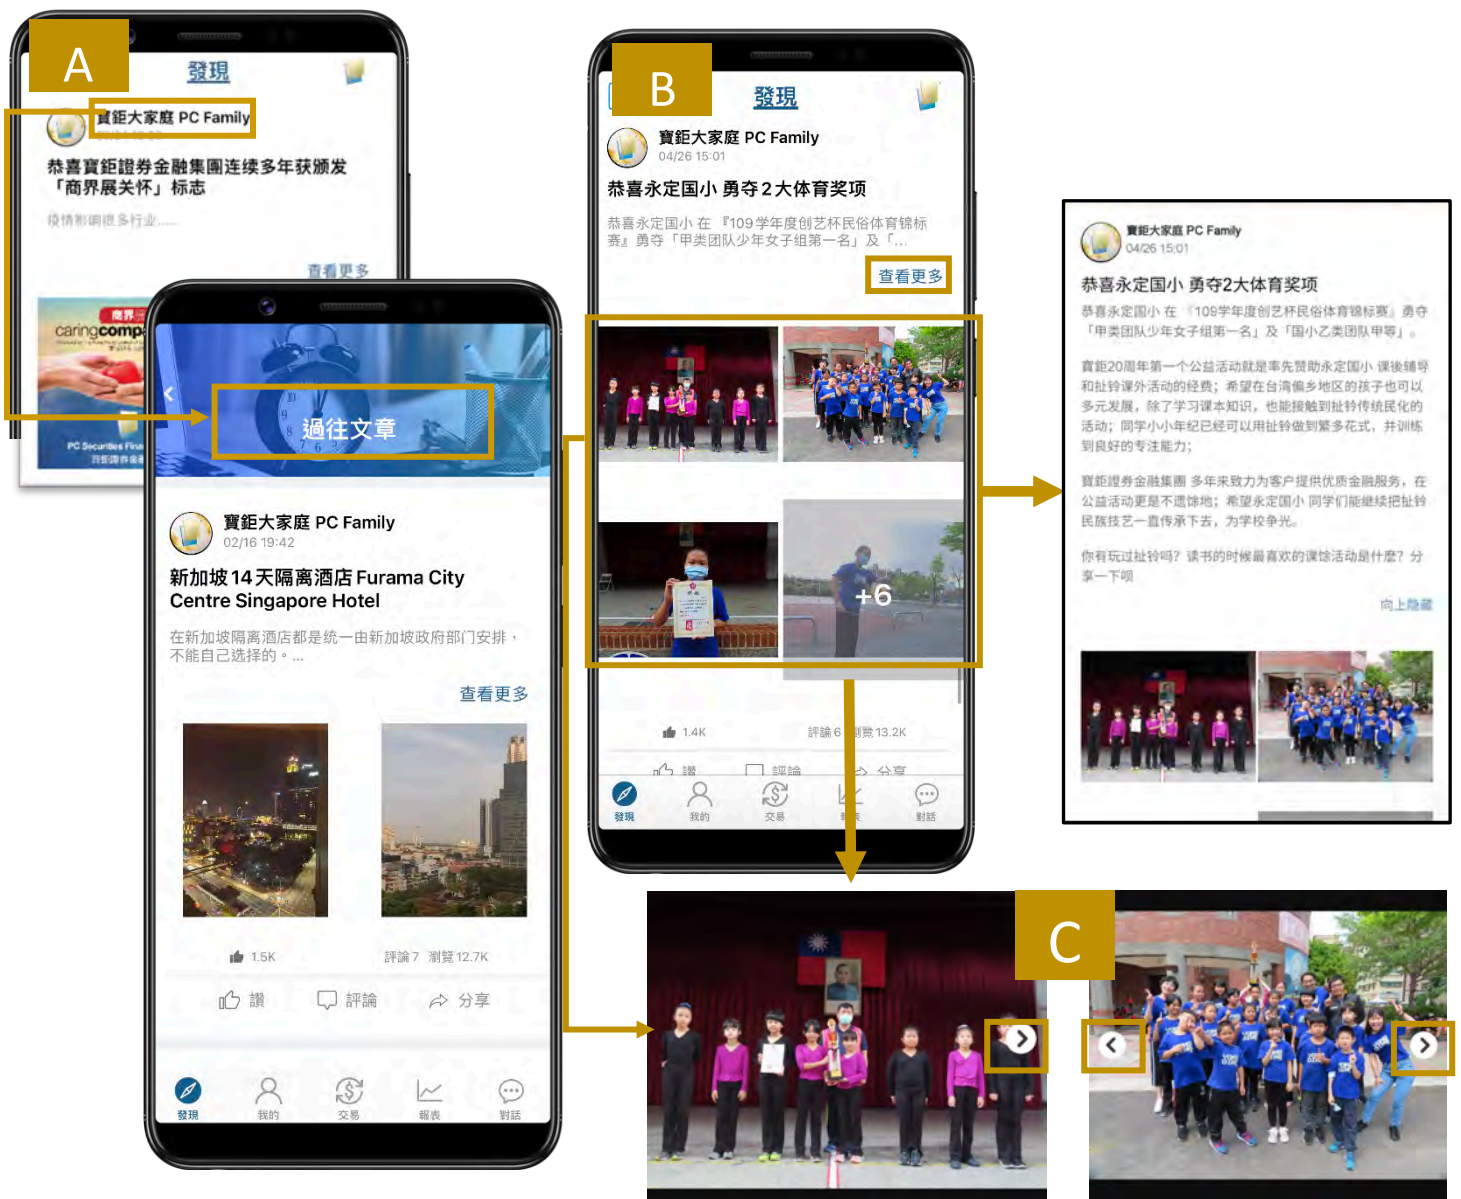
A

發現

寶鉅大家庭 PC Family

恭喜寶鉅證券金融集團连续多年获颁发「商界展关怀」标志

疫情影响很多行业......

查看更多

caring company

PC Securities

過往文章

寶鉅大家庭 PC Family
02/16 19:42

新加坡14天隔离酒店Furama City Centre Singapore Hotel

在新加坡隔离酒店都是统一由新加坡政府部门安排，不能自己选择的。...

查看更多

1.5K

評論 7 瀏覽 12.7K

讚 評論 分享

發現 我的 交易 報表 對話

B

發現

寶鉅大家庭 PC Family
04/26 15:01

恭喜永定国小 勇夺2大体育奖项

恭喜永定国小 在 『109学年度创艺杯民俗体育锦标赛』 勇夺「甲类团队少年女子组第一名」及「...

查看更多

+6

1.4K

評論 6 瀏覽 13.2K

讚 評論 分享

發現 我的 交易 報表 對話

寶鉅大家庭 PC Family
04/26 15:01

恭喜永定国小 勇夺2大体育奖项

恭喜永定国小 在 『109学年度创艺杯民俗体育锦标赛』 勇夺「甲类团队少年女子组第一名」及「国小乙类团队甲等」。

寶鉅20周年第一个公益活动就是率先赞助永定国小 课後辅导和扯铃课外活动的经费；希望在台湾偏乡地区的孩子也可以多元发展，除了学习课本知识，也能接触到扯铃传统民化的活动；同学小小年纪已经可以用扯铃做到繁多花式，并训练到良好的专注能力；

寶鉅證券金融集團 多年来致力为客户提供优质金融服务，在公益活动更是不遗馀地；希望永定国小 同学们能继续把扯铃民族技艺一直传承下去，为学校争光。

你有玩过扯铃吗？读书的时候最喜欢的课馀活动是什麼？分享一下呗

向上隐藏

C